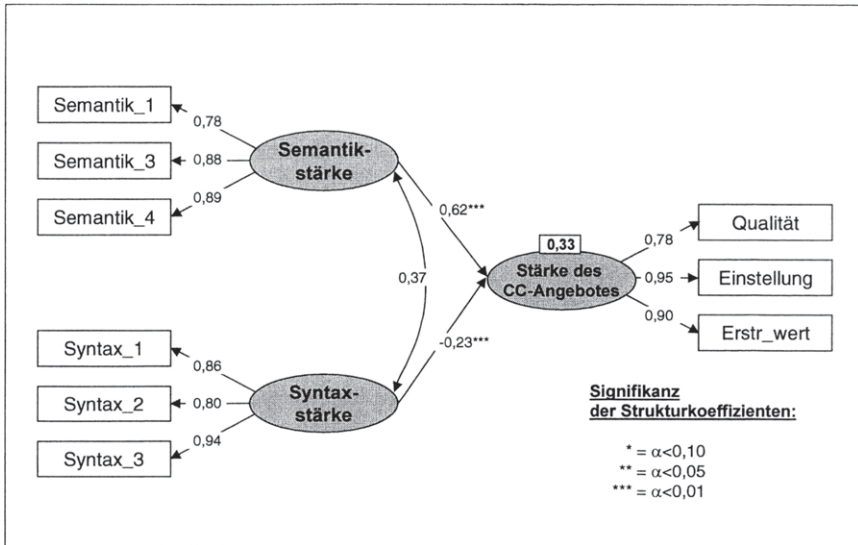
Semantik_1

0,78

Semantik_3

0,88

Semantikstärke

Semantik_4

0,89

0,62***

0,33

0,78

Qualität

0,37

Stärke des CC-Angebotes

0,95

Einstellung

0,90

Erstr_wert

-0,23***

Syntax_1

0,86

Syntax_2

0,80

Syntaxstärke

0,94

Syntax_3

Signifikanz der Strukturkoeffizienten:

* = $\alpha$<0,10
** = $\alpha$<0,05
*** = $\alpha$<0,01